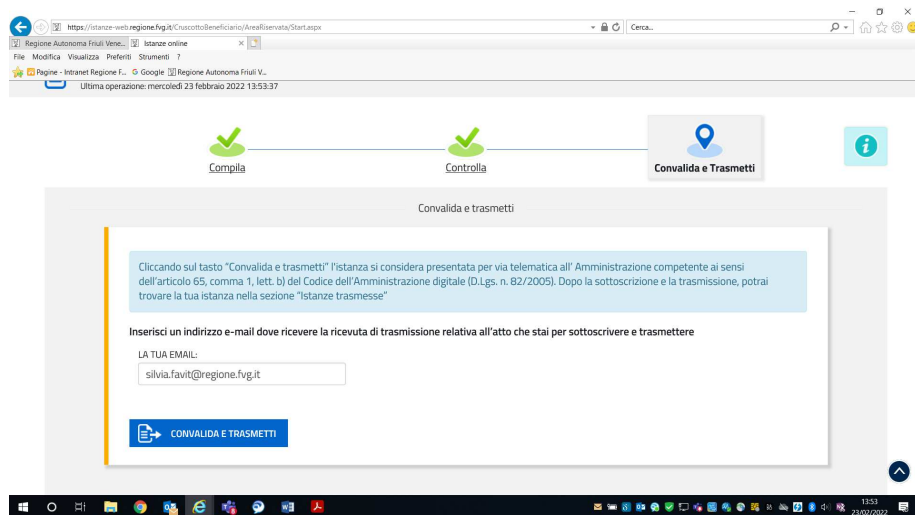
https://istanze-web.regione.fvg.it/CruscottoBeneficiario/AreaRiservata/Start.aspx

Cerca...

Regione Autonoma Friuli Vene... Istanze online

File Modifica Visualizza Preferiti Strumenti ?

Pagine - Intranet Regione F... Google Regione Autonoma Friuli V...

Ultima operazione: mercoledì 23 febbraio 2022 13:53:37

Compila

Controlla

Convalida e Trasmetti

Convalida e trasmetti

Cliccando sul tasto "Convalida e trasmetti" l'istanza si considera presentata per via telematica all' Amministrazione competente ai sensi dell'articolo 65, comma 1, lett. b) del Codice dell'Amministrazione digitale (D.Lgs. n. 82/2005). Dopo la sottoscrizione e la trasmissione, potrai trovare la tua istanza nella sezione "Istanze trasmesse"

Inserisci un indirizzo e-mail dove ricevere la ricevuta di trasmissione relativa all'atto che stai per sottoscrivere e trasmettere

LA TUA EMAIL:

silvia.favit@regione.fvg.it

CONVALIDA E TRASMETTI

13:53
23/02/2022